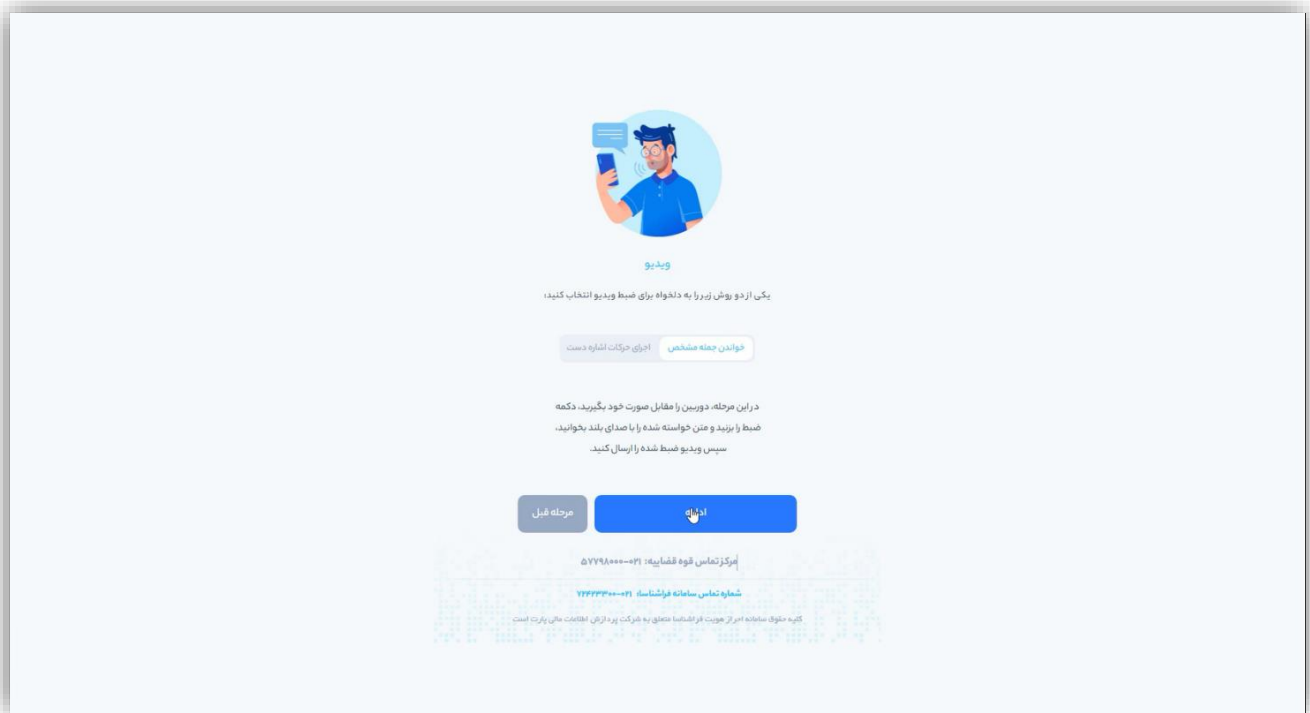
ویدیو

یکی از دو روش زیر را به دلخواه برای ضبط ویدیو انتخاب کنید؛

خواندن جمله مشخص
اجرای حرکات اشاره دست

در این مرحله، دوربین را مقابل صورت خود بگیرید، دکمه ضبط را بزنید و متن خواسته شده را با صدای بلند بخوانید، سپس ویدیو ضبط شده را ارسال کنید.

ادامه
مرحله قبل

مرکز تماس قوه قضاییه: ۰۲۱-۵۷۷۹۸۰۰۰

شماره تماس سامانه فراشناسا: ۰۲۱-۷۲۴۳۳۰۰۰

کلیه حقوق سامانه احراز هویت فراشناسا متعلق به شرکت پردازش اطلاعات مالی پارت است